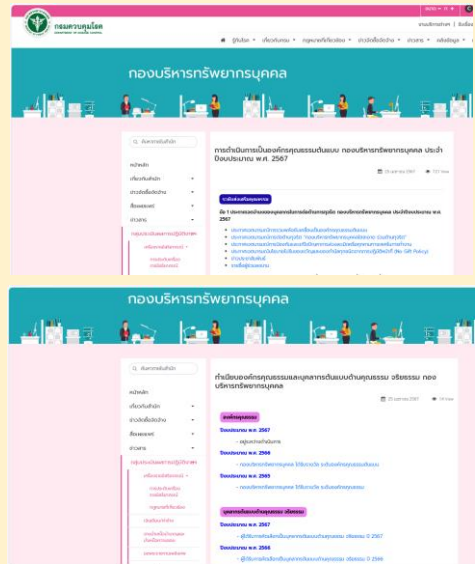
กรมควบคุมโรค
DEPARTMENT OF DISEASE CONTROL

หน้าแรก | ผู้บริหาร | เกี่ยวกับเรา | กลุ่มงานที่เกี่ยวข้อง | ข่าวประชาสัมพันธ์ | ข้อมูล

กองบริหารทรัพยากรบุคคล

ค้นหาจากเว็บไซต์

หน้าหลัก
เกี่ยวกับหน่วยงาน
ข่าวประชาสัมพันธ์
สื่อเผยแพร่
ข่าวสาร
กลุ่มประเมินผลการปฏิบัติราชการ

การดำเนินการเป็นองค์กรคุณธรรมต้นแบบ กองบริหารทรัพยากรบุคคล ประจำปีงบประมาณ พ.ศ. 2567

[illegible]

กองบริหารทรัพยากรบุคคล

ค้นหาจากเว็บไซต์

หน้าหลัก
เกี่ยวกับหน่วยงาน
ข่าวประชาสัมพันธ์
สื่อเผยแพร่
ข่าวสาร
กลุ่มประเมินผลการปฏิบัติราชการ

ทำเนียบองค์กรคุณธรรมและบุคลากรต้นแบบด้านคุณธรรม จริยธรรม กองบริหารทรัพยากรบุคคล

องค์กรคุณธรรม
ปีงบประมาณ พ.ศ. 2567
ปีงบประมาณ พ.ศ. 2566
ปีงบประมาณ พ.ศ. 2565
บุคลากรต้นแบบด้านคุณธรรม จริยธรรม
ปีงบประมาณ พ.ศ. 2567
ปีงบประมาณ พ.ศ. 2566

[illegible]